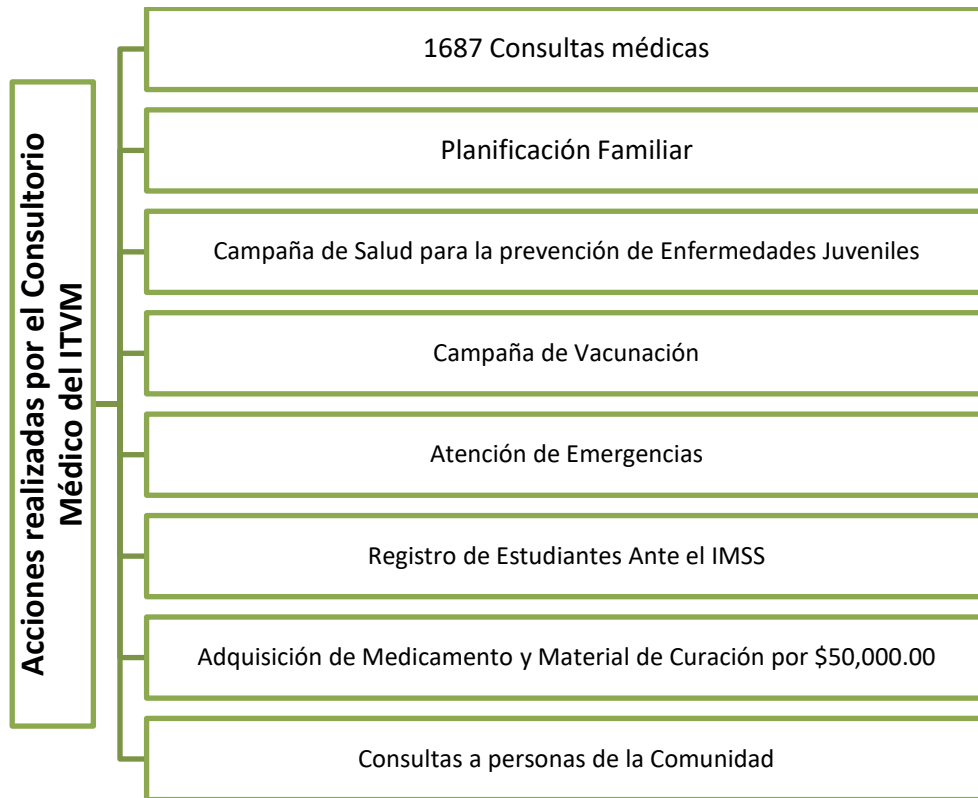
Acciones realizadas por el Consultorio Médico del ITVM

1687 Consultas médicas

Planificación Familiar

Campaña de Salud para la prevención de Enfermedades Juveniles

Campaña de Vacunación

Atención de Emergencias

Registro de Estudiantes Ante el IMSS

Adquisición de Medicamento y Material de Curación por \$50,000.00

Consultas a personas de la Comunidad